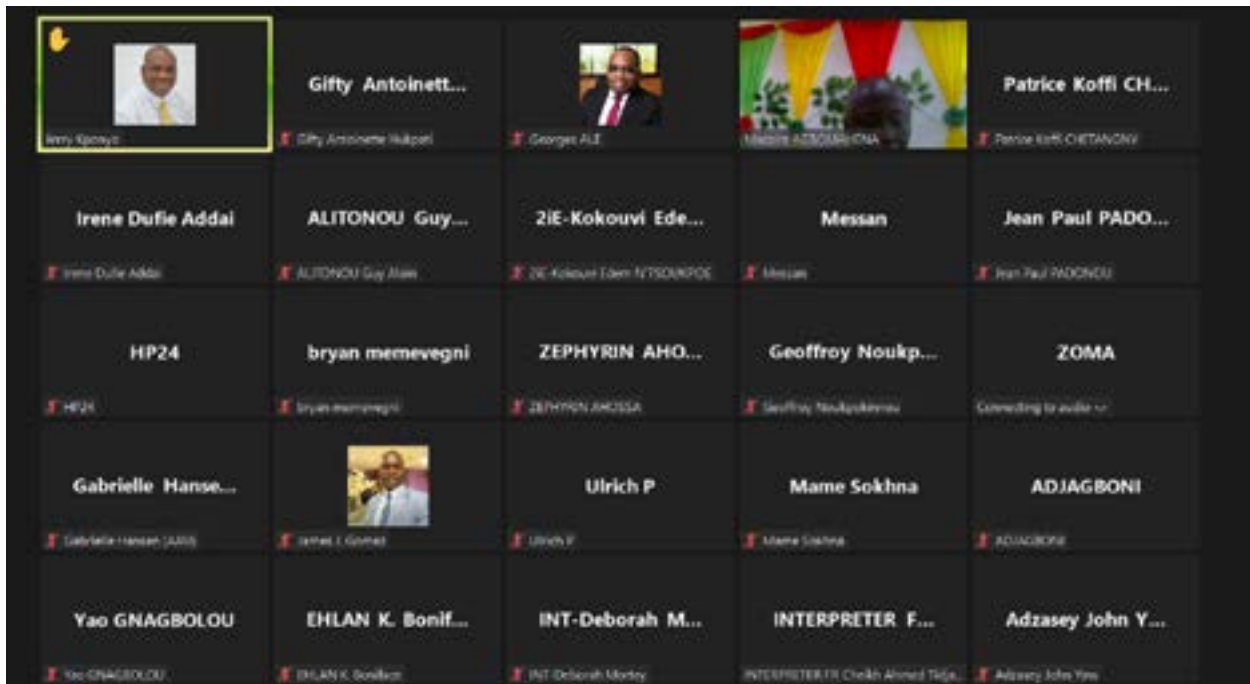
Jerry Kpoyo

Gifty Antoinett...
Gifty Antoinette Nukpeti

Georges ALE

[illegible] AZIOSSAHOUNA

Patrice Koffi CH...
Patrice Koffi CHETANGNV

Irene Dufie Addai
Irene Dufie Addai

ALITONOU Guy...
ALITONOU Guy Alain

2iE-Kokouvi Ede...
2iE-Kokouvi Edem N'TSOUKPOE

Messan
Messan

Jean Paul PADO...
Jean Paul PADONOU

HP24
HP24

bryan memevegni
bryan memevegni

ZEPHYRIN AHO...
ZEPHYRIN AHOSSA

Geoffroy Noukp...
Geoffroy Noukpokinnou

ZOMA
Connecting to audio ...

Gabrielle Hanse...
Gabrielle Hansen (AAS)

James J. Gomez

Ulrich P
Ulrich P

Mame Sokhna
Mame Sokhna

ADJAGBONI
ADJAGBONI

Yao GNAGBOLOU
Yao GNAGBOLOU

EHLAN K. Bonif...
EHLAN K. Boniface

INT-Deborah M...
INT-Deborah Morley

INTERPRETER F...
INTERPRETER FR Cheikh Ahmed Tidja...

Adzasey John Y...
Adzasey John Yaw